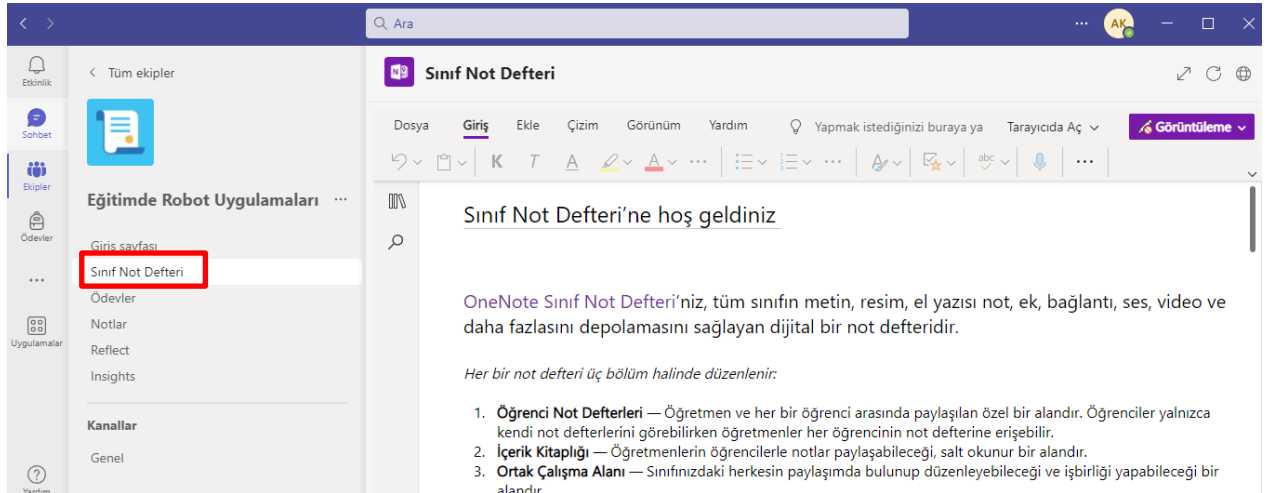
Ara

AK

Etkinlik

Sohbet

Ekipler

Ödevler

...

Uygulamalar

Yardım

< Tüm ekipler

Eğitimde Robot Uygulamaları ···

Giriş sayfası
Sınıf Not Defteri
Ödevler
Notlar
Reflect
Insights

Kanallar

Genel

Sınıf Not Defteri

Dosya Giriş Ekle Çizim Görünüm Yardım Yapmak istediğinizi buraya ya Tarayıcıda Aç Görüntüleme

K T A A ···

Sınıf Not Defteri'ne hoş geldiniz

OneNote Sınıf Not Defteri'niz, tüm sınıfın metin, resim, el yazısı not, ek, bağlantı, ses, video ve daha fazlasını depolamasını sağlayan dijital bir not defteridir.

Her bir not defteri üç bölüm halinde düzenlenir:

1. Öğrenci Not Defterleri — Öğretmen ve her bir öğrenci arasında paylaşılan özel bir alandır. Öğrenciler yalnızca kendi not defterlerini görebilirken öğretmenler her öğrencinin not defterine erişebilir.
2. İçerik Kitaplığı — Öğretmenlerin öğrencilerle notlar paylaşabileceği, salt okunur bir alandır.
3. Ortak Çalışma Alanı — Sınıfınızdaki herkesin paylaşımda bulunup düzenleyebileceği ve işbirliği yapabileceği bir alandır.